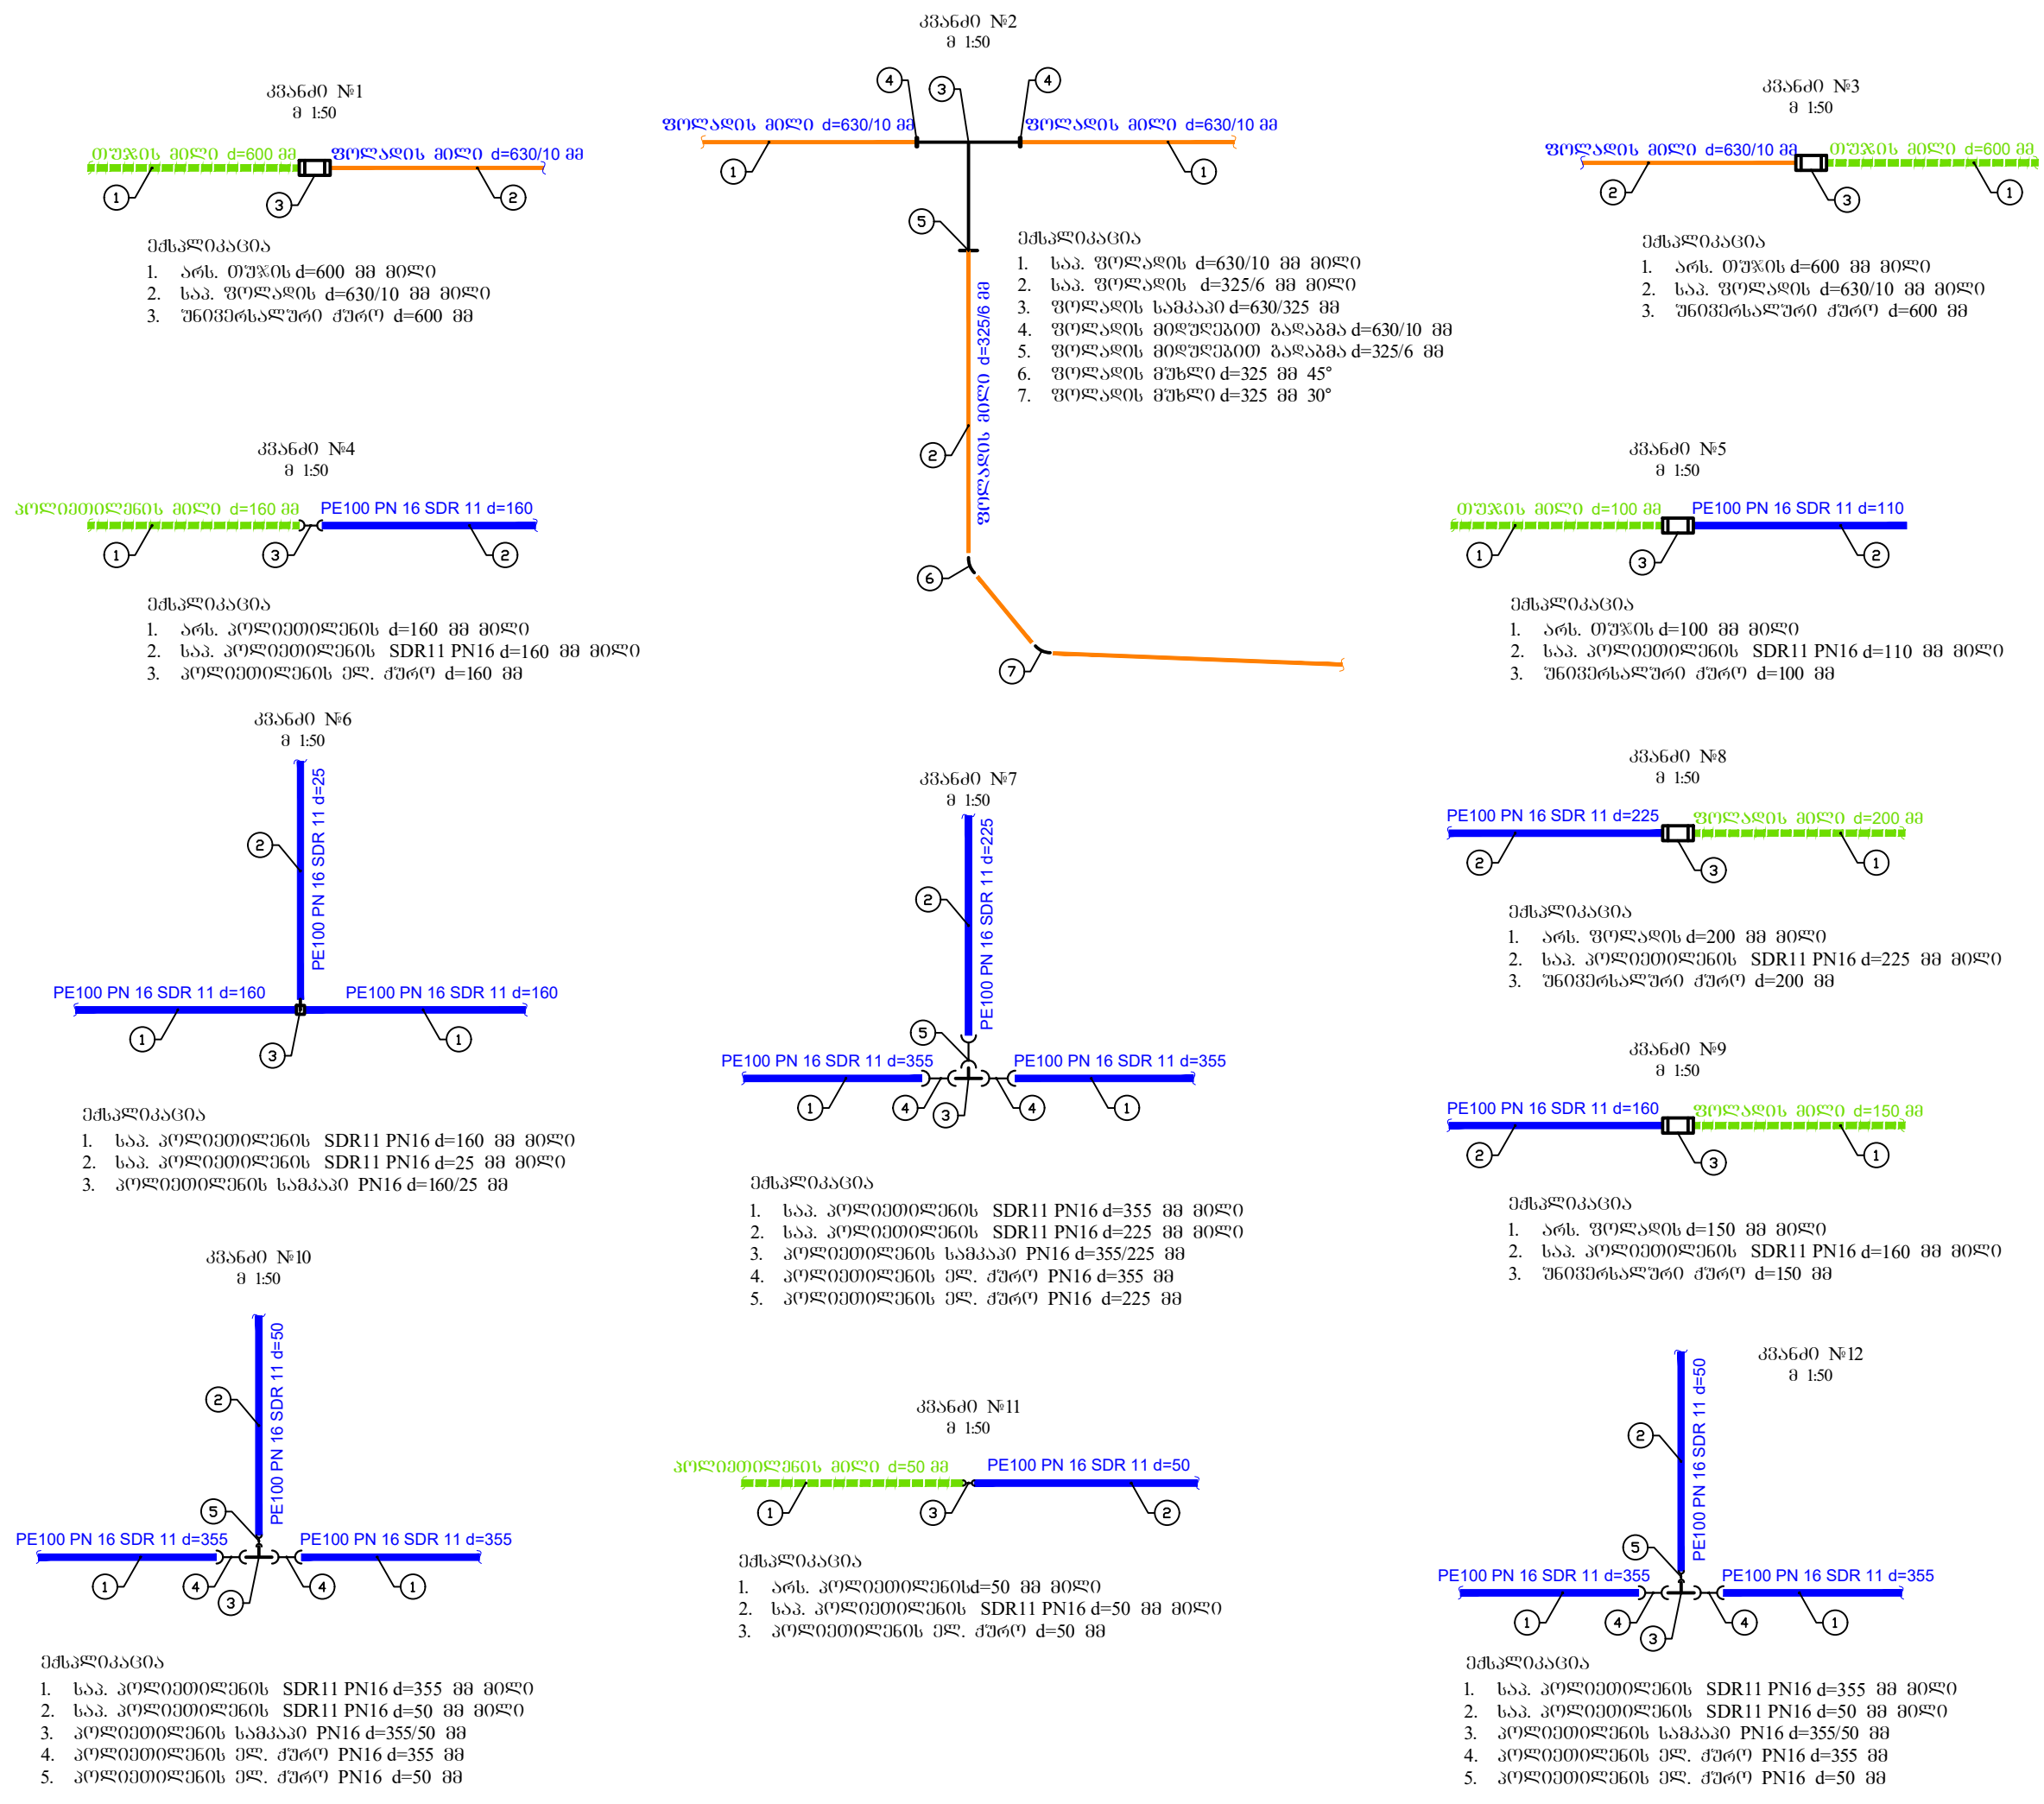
კვანძი №2
მ 1:50

ფოლადის მილი d=630/10 მმ
ფოლადის მილი d=630/10 მმ
ფოლადის მილი d=325/6 მმ
4 3 4 1 1 5 2 6 7

ექსპლიკაცია
1. საპ. ფოლადის d=630/10 მმ მილი
2. საპ. ფოლადის d=325/6 მმ მილი
3. ფოლადის სამკაპი d=630/325 მმ
4. ფოლადის მილყელებით გადაზგა d=630/10 მმ
5. ფოლადის მილყელებით გადაზგა d=325/6 მმ
6. ფოლადის მუხლი d=325 მმ 45°
7. ფოლადის მუხლი d=325 მმ 30°

კვანძი №1
მ 1:50

თუჯის მილი d=600 მმ
ფოლადის მილი d=630/10 მმ
1 3 2

ექსპლიკაცია
1. არს. თუჯის d=600 მმ მილი
2. საპ. ფოლადის d=630/10 მმ მილი
3. უნივერსალური ქურო d=600 მმ

კვანძი №3
მ 1:50

ფოლადის მილი d=630/10 მმ
თუჯის მილი d=600 მმ
2 3 1

ექსპლიკაცია
1. არს. თუჯის d=600 მმ მილი
2. საპ. ფოლადის d=630/10 მმ მილი
3. უნივერსალური ქურო d=600 მმ

კვანძი №4
მ 1:50

პოლიეთილენის მილი d=160 მმ
PE100 PN 16 SDR 11 d=160
1 3 2

ექსპლიკაცია
1. არს. პოლიეთილენის d=160 მმ მილი
2. საპ. პოლიეთილენის SDR11 PN16 d=160 მმ მილი
3. პოლიეთილენის ელ. ქურო d=160 მმ

კვანძი №5
მ 1:50

თუჯის მილი d=100 მმ
PE100 PN 16 SDR 11 d=110
1 3 2

ექსპლიკაცია
1. არს. თუჯის d=100 მმ მილი
2. საპ. პოლიეთილენის SDR11 PN16 d=110 მმ მილი
3. უნივერსალური ქურო d=100 მმ

კვანძი №6
მ 1:50

PE100 PN 16 SDR 11 d=25
PE100 PN 16 SDR 11 d=160
PE100 PN 16 SDR 11 d=160
2 1 3 1

ექსპლიკაცია
1. საპ. პოლიეთილენის SDR11 PN16 d=160 მმ მილი
2. საპ. პოლიეთილენის SDR11 PN16 d=25 მმ მილი
3. პოლიეთილენის სამკაპი PN16 d=160/25 მმ

კვანძი №7
მ 1:50

PE100 PN 16 SDR 11 d=225
PE100 PN 16 SDR 11 d=355
PE100 PN 16 SDR 11 d=355
2 5 1 4 3 4 1

ექსპლიკაცია
1. საპ. პოლიეთილენის SDR11 PN16 d=355 მმ მილი
2. საპ. პოლიეთილენის SDR11 PN16 d=225 მმ მილი
3. პოლიეთილენის სამკაპი PN16 d=355/225 მმ
4. პოლიეთილენის ელ. ქურო PN16 d=355 მმ
5. პოლიეთილენის ელ. ქურო PN16 d=225 მმ

კვანძი №8
მ 1:50

PE100 PN 16 SDR 11 d=225
ფოლადის მილი d=200 მმ
2 3 1

ექსპლიკაცია
1. არს. ფოლადის d=200 მმ მილი
2. საპ. პოლიეთილენის SDR11 PN16 d=225 მმ მილი
3. უნივერსალური ქურო d=200 მმ

კვანძი №9
მ 1:50

PE100 PN 16 SDR 11 d=160
ფოლადის მილი d=150 მმ
2 3 1

ექსპლიკაცია
1. არს. ფოლადის d=150 მმ მილი
2. საპ. პოლიეთილენის SDR11 PN16 d=160 მმ მილი
3. უნივერსალური ქურო d=150 მმ

კვანძი №10
მ 1:50

PE100 PN 16 SDR 11 d=50
PE100 PN 16 SDR 11 d=355
PE100 PN 16 SDR 11 d=355
2 5 1 4 3 4 1

ექსპლიკაცია
1. საპ. პოლიეთილენის SDR11 PN16 d=355 მმ მილი
2. საპ. პოლიეთილენის SDR11 PN16 d=50 მმ მილი
3. პოლიეთილენის სამკაპი PN16 d=355/50 მმ
4. პოლიეთილენის ელ. ქურო PN16 d=355 მმ
5. პოლიეთილენის ელ. ქურო PN16 d=50 მმ

კვანძი №11
მ 1:50

პოლიეთილენის მილი d=50 მმ
PE100 PN 16 SDR 11 d=50
1 3 2

ექსპლიკაცია
1. არს. პოლიეთილენისd=50 მმ მილი
2. საპ. პოლიეთილენის SDR11 PN16 d=50 მმ მილი
3. პოლიეთილენის ელ. ქურო d=50 მმ

კვანძი №12
მ 1:50

PE100 PN 16 SDR 11 d=50
PE100 PN 16 SDR 11 d=355
PE100 PN 16 SDR 11 d=355
2 5 1 4 3 4 1

ექსპლიკაცია
1. საპ. პოლიეთილენის SDR11 PN16 d=355 მმ მილი
2. საპ. პოლიეთილენის SDR11 PN16 d=50 მმ მილი
3. პოლიეთილენის სამკაპი PN16 d=355/50 მმ
4. პოლიეთილენის ელ. ქურო PN16 d=355 მმ
5. პოლიეთილენის ელ. ქურო PN16 d=50 მმ